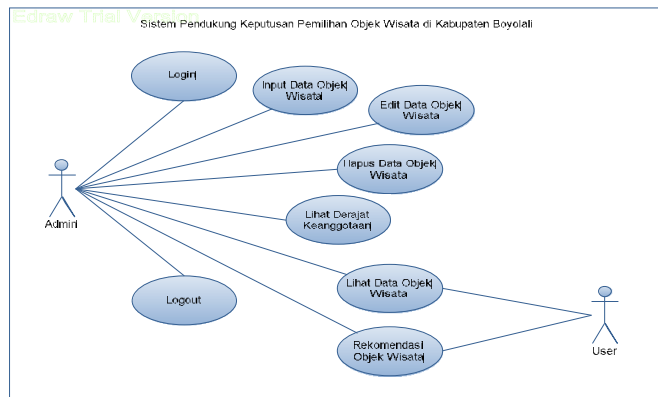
Edraw Trial Version

Sistem Pendukung Keputusan Pemilihan Objek Wisata di Kabupaten Boyolali

Login

Input Data Objek Wisata

Edit Data Objek Wisata

Hapus Data Objek Wisata

Lihat Derajat Keanggotaan

Lihat Data Objek Wisata

Logout

Rekomendasi Objek Wisata

Admin

User